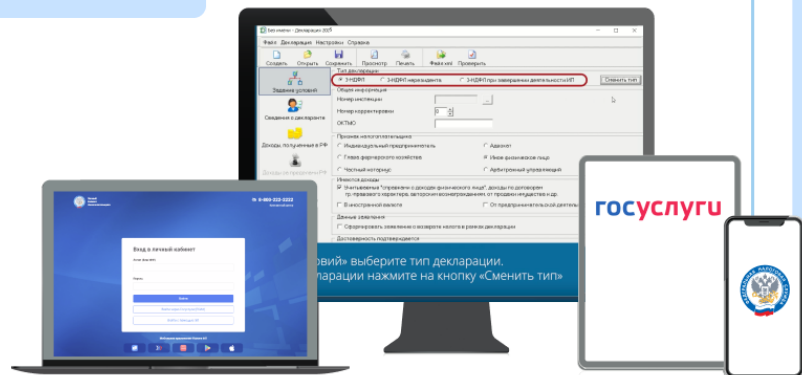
Без имени - Декларация 2023

Файл Декларация Настройки Справка

Создать Открыть Сохранить Просмотр Печать Файл xml Проверить

Тип декларации

3-НДФЛ

3-НДФЛ нерезидента

3-НДФЛ при заявлении деятельности ИП

Сменить тип

Задание условий

Общая информация

Номер инспекции

Номер корректировки 0

ОКТМО

Сведения о декларанте

Признак налогоплательщика

Индивидуальный предприниматель

Адвокат

Глава фермерского хозяйства

Иное физическое лицо

Частный нотариус

Арбитражный управляющий

Доходы, полученные в РФ

Имеются доходы

Учитываемые "управление о доходах физического лица", доходы по договорам гр. правового характера, авторским вознаграждениям, от продажи имущества и др.

В иностранной валюте

От предпринимательской деятельности

Данные заявления

Сформировать заявление о возврате налога в рамках декларации

Достоверность подтверждается

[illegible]вой» выберите тип декларации.

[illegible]ларации нажмите на кнопку «Сменить тип»

8-800-222-2222

Вход в личный кабинет

Войти

госуслуги